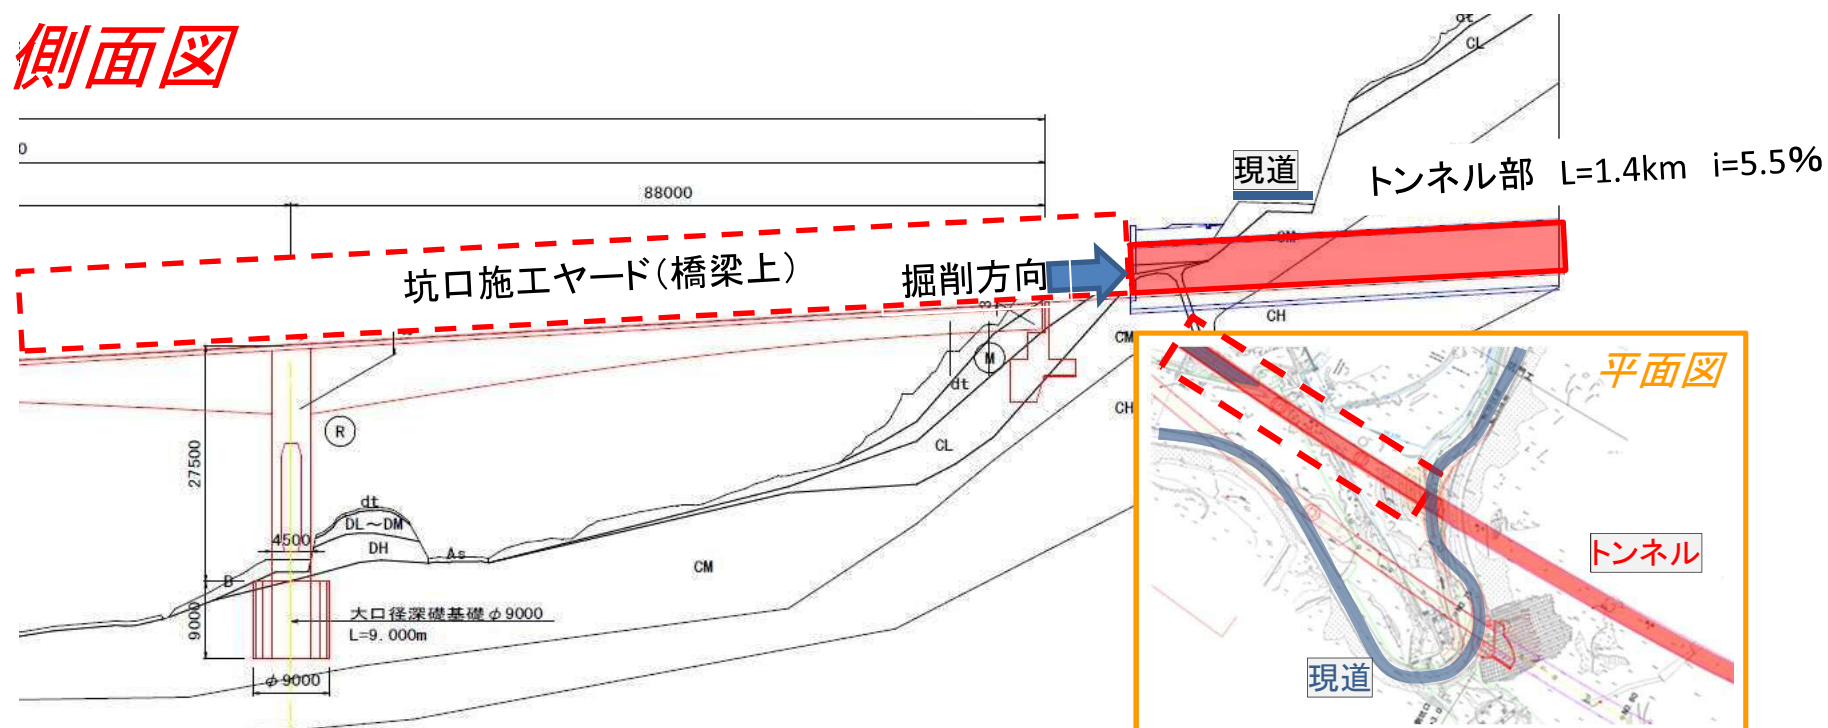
側面図

0

88000

現道

トンネル部　L=1.4km　i=5.5%

dt

CL

CM

坑口施工ヤード(橋梁上)

掘削方向

CH

CM

CH

平面図

R

M

dt

CL

27500

dt

DL～DM

4500

DH

As

CM

B

9000

大口径深礎基礎 $\phi$9000

L=9.000m

$\phi$9000

トンネル

現道